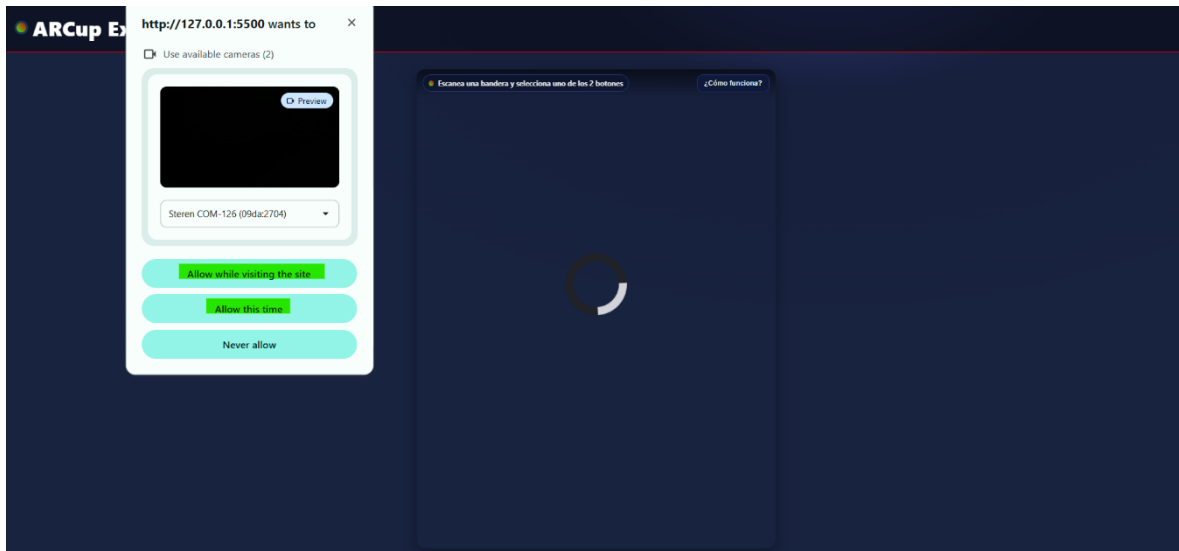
ARCup Ex

http://127.0.0.1:5500 wants to

×

Use available cameras (2)

Preview

Steren COM-126 (09da:2704)

Allow while visiting the site

Allow this time

Never allow

Escanea una bandera y selecciona uno de los 2 botones

¿Cómo funciona?